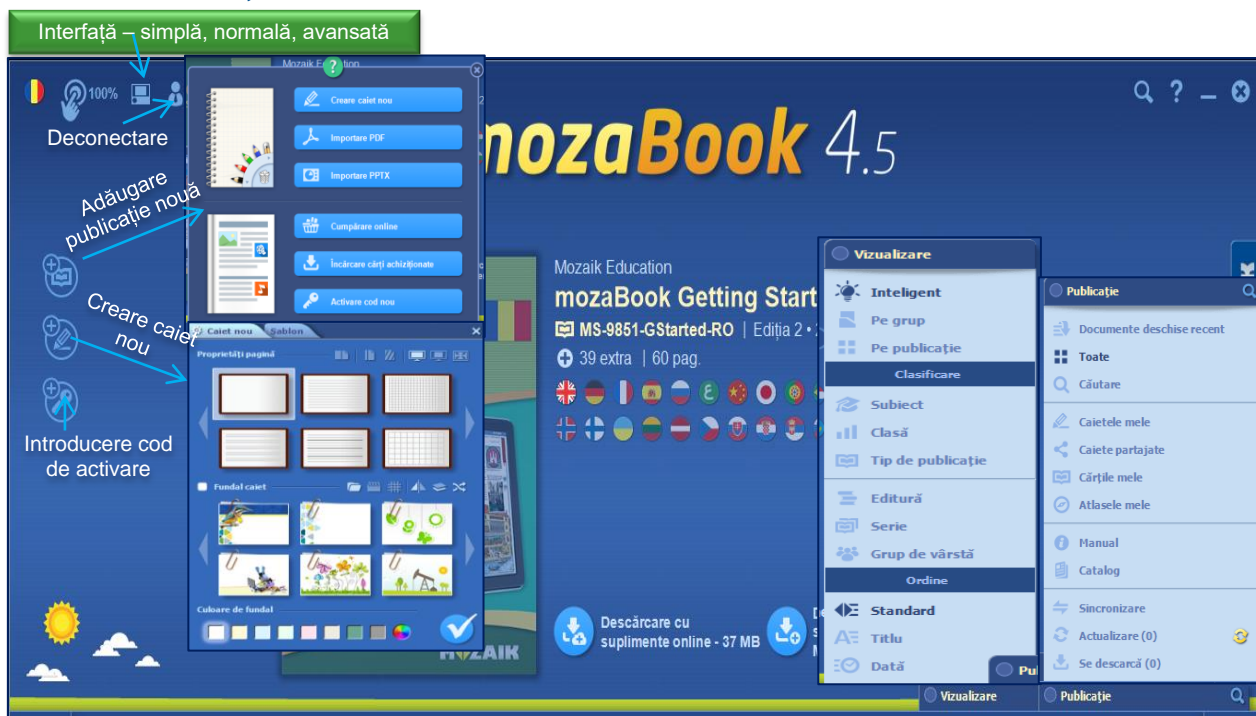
Interfață – simplă, normală, avansată

100%

Deconectare

Adăugare publicație nouă

Creare caiet nou

Introducere cod de activare

Mozaik Education

Creare caiet nou

Importare PDF

Importare PPTX

Cumpărare online

Încărcare cărți achiziționate

Activare cod nou

mozaBook 4.5

Mozaik Education

mozaBook Getting Start

MS-9851-GStarted-RO | Ediția 2 •

39 extra | 60 pag.

Caiet nou Șablon

Proprietăți pagină

Fundal caiet

Culoare de fundal

Descărcare cu suplimente online - 37 MB

MOZAIK

Vizualizare

Inteligent

Pe grup

Pe publicație

Clasificare

Subiect

Clasă

Tip de publicație

Editură

Serie

Grup de vârstă

Ordine

Standard

Titlu

Dată

Pu

Vizualizare

Publicație

Documente deschise recent

Toate

Căutare

Caietele mele

Caiete partajate

Cărțile mele

Atlasele mele

Manual

Catalog

Sincronizare

Actualizare (0)

Se descarcă (0)

Publicație